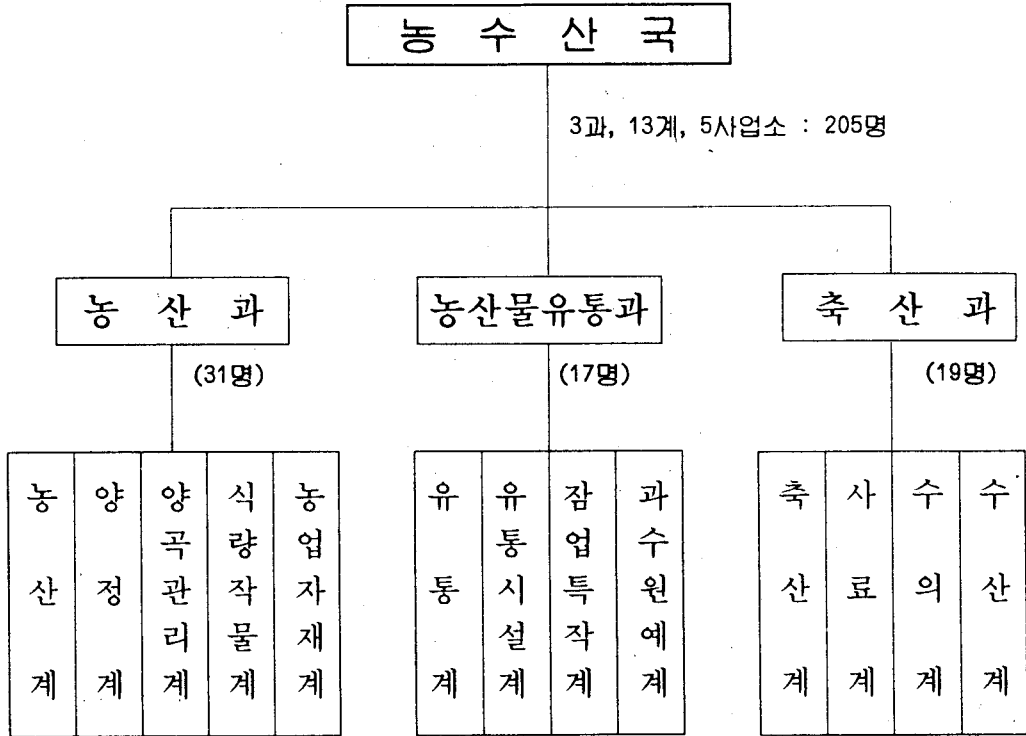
농 수 산 국

3과, 13계, 5사업소 : 205명

농 산 과

(31명)

농산물유통과

(17명)

축 산 과

(19명)

농산계

양정계

양곡관리계

식량작물계

농업자재계

유통계

유통시설계

잠업특작계

과수원예계

축산계

사료계

수의계

수산계